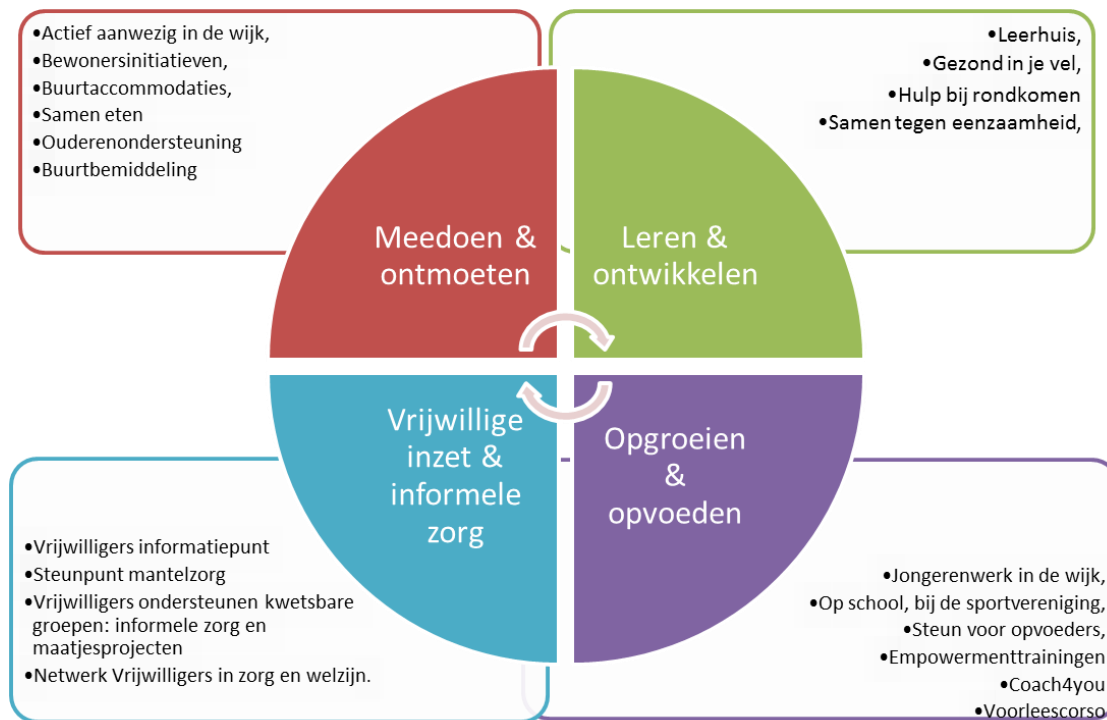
•Actief aanwezig in de wijk,
•Bewonersinitiatieven,
•Buurtaccommodaties,
•Samen eten
•Ouderenondersteuning
•Buurtbemiddeling

•Leerhuis,
•Gezond in je vel,
•Hulp bij rondkomen
•Samen tegen eenzaamheid,

Meedoen & ontmoeten

Leren & ontwikkelen

Vrijwillige inzet & informele zorg

Opgroeien & opvoeden

•Vrijwilligers informatiepunt
•Steunpunt mantelzorg
•Vrijwilligers ondersteunen kwetsbare groepen: informele zorg en maatjesprojecten
•Netwerk Vrijwilligers in zorg en welzijn.

•Jongerenwerk in de wijk,
•Op school, bij de sportvereniging,
•Steun voor opvoeders,
•Empowermenttrainingen
•Coach4you
•Voorleescorso